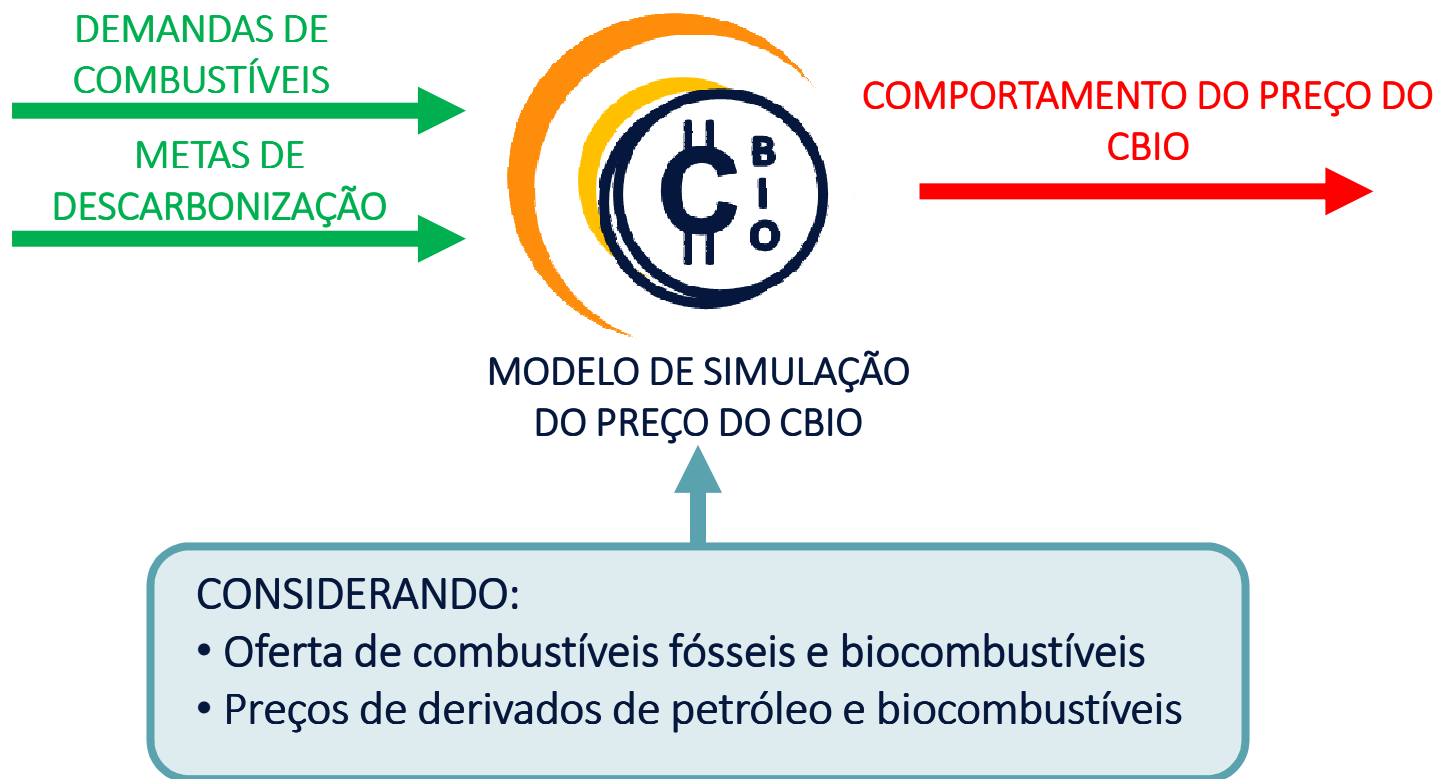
DEMANDAS DE COMBUSTÍVEIS

METAS DE DESCARBONIZAÇÃO

C BIO

COMPORTAMENTO DO PREÇO DO CBIO

MODELO DE SIMULAÇÃO DO PREÇO DO CBIO

CONSIDERANDO:
• Oferta de combustíveis fósseis e biocombustíveis
• Preços de derivados de petróleo e biocombustíveis